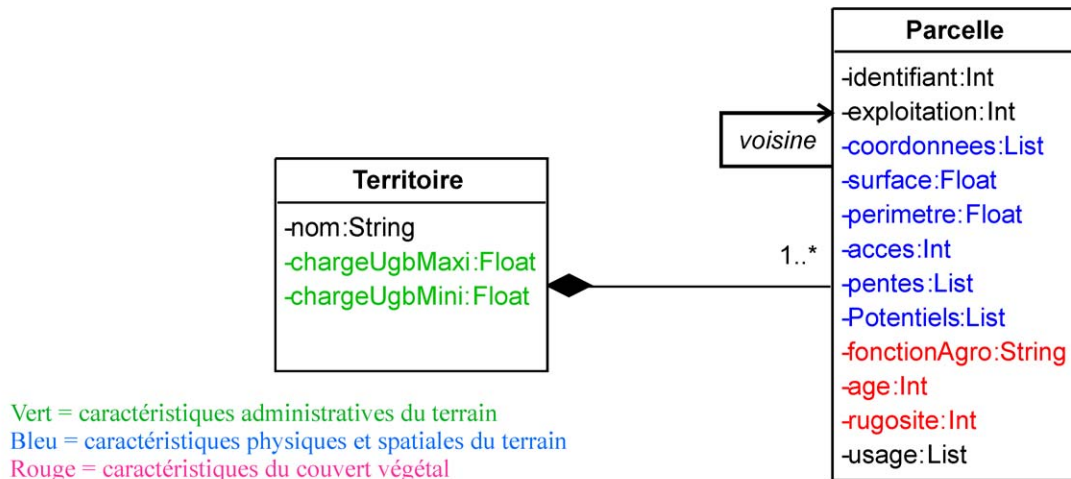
Parcelle

-identifiant:Int
-exploitation:Int
-coordonnees:List
-surface:Float
-perimetre:Float
-acces:Int
-pentes:List
-Potentiels:List
-fonctionAgro:String
-age:Int
-rugosite:Int
-usage:List

voisine

Territoire

-nom:String
-chargeUgbMaxi:Float
-chargeUgbMini:Float

1..*

Vert = caractéristiques administratives du terrain
Bleu = caractéristiques physiques et spatiales du terrain
Rouge = caractéristiques du couvert végétal